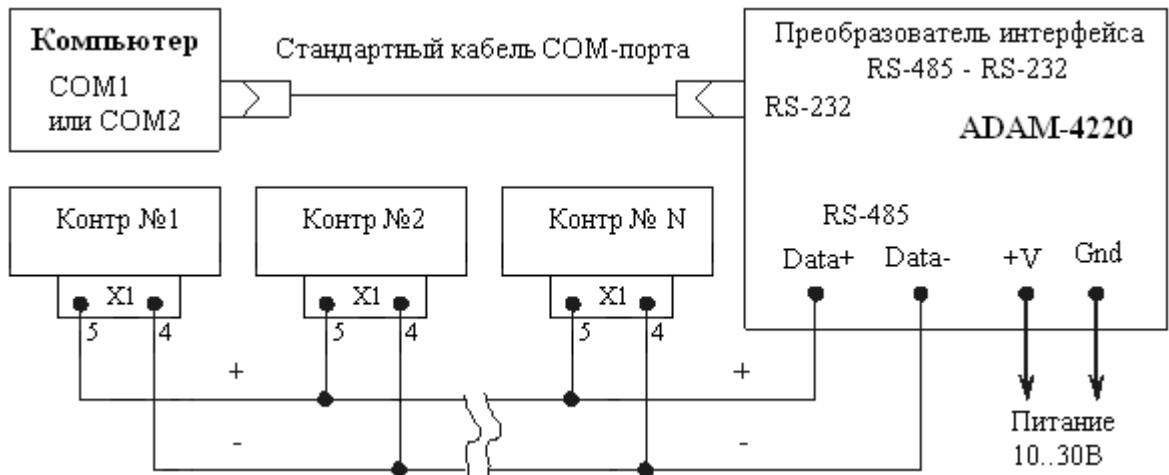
Компьютер
COM1
или COM2

Стандартный кабель COM-порта

Преобразователь интерфейса
RS-485 - RS-232
RS-232
ADAM-4220

Контр №1
X1
5 4

Контр №2
X1
5 4

Контр № N
X1
5 4

RS-485
Data+ Data- +V Gnd

+
-
+
-

Питание
10..30В